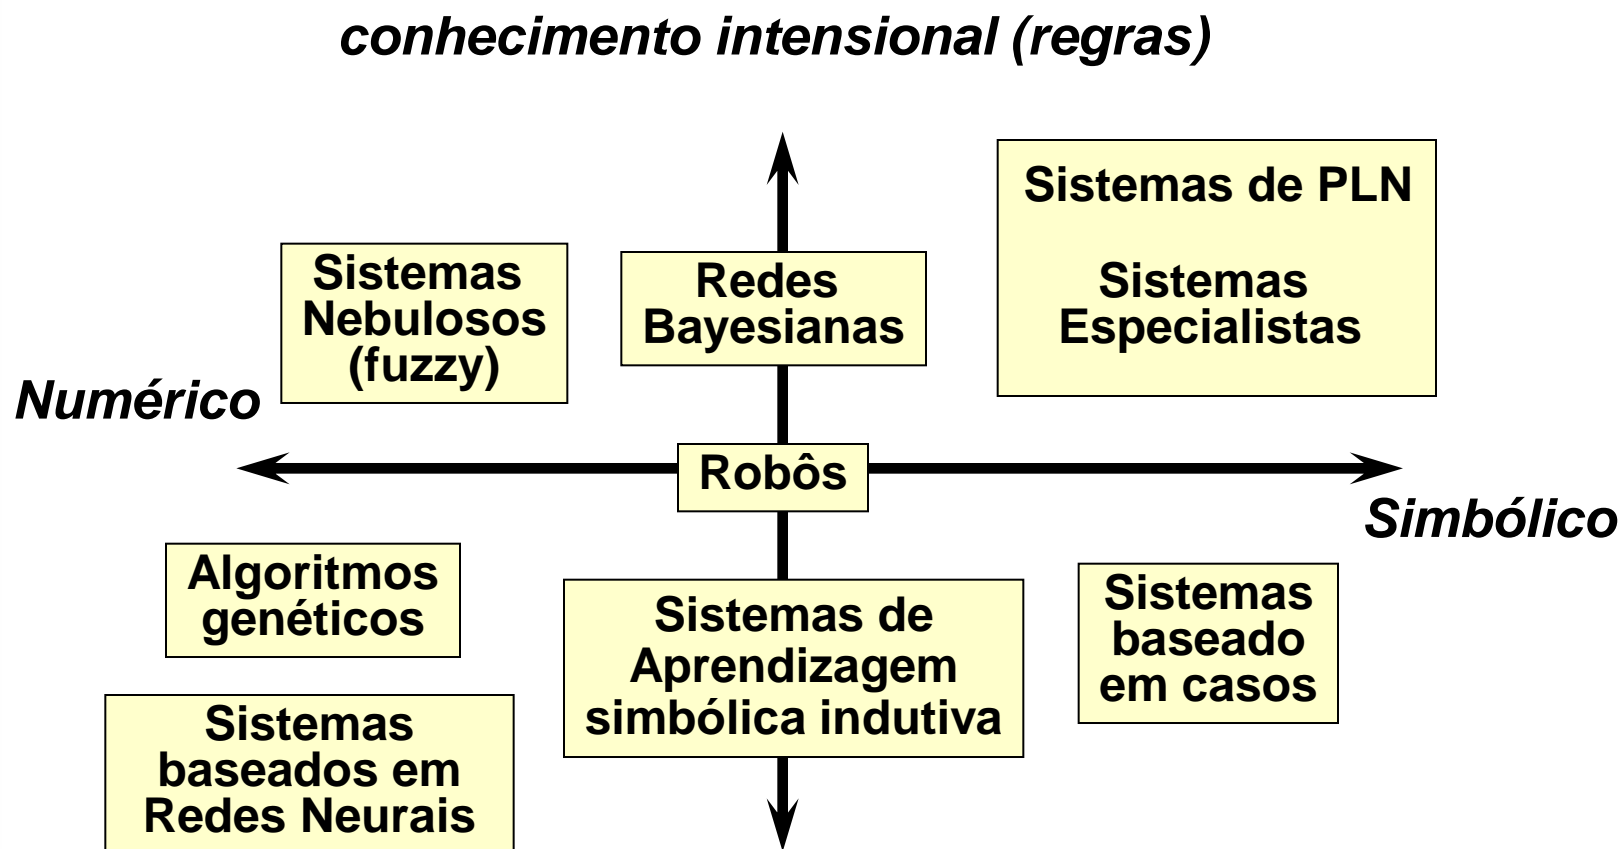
conhecimento intensional (regras)

Sistemas Nebulosos (fuzzy)

Redes Bayesianas

Sistemas de PLN

Sistemas Especialistas

Numérico

Robôs

Simbólico

Algoritmos genéticos

Sistemas de Aprendizagem simbólica indutiva

Sistemas baseado em casos

Sistemas baseados em Redes Neurais